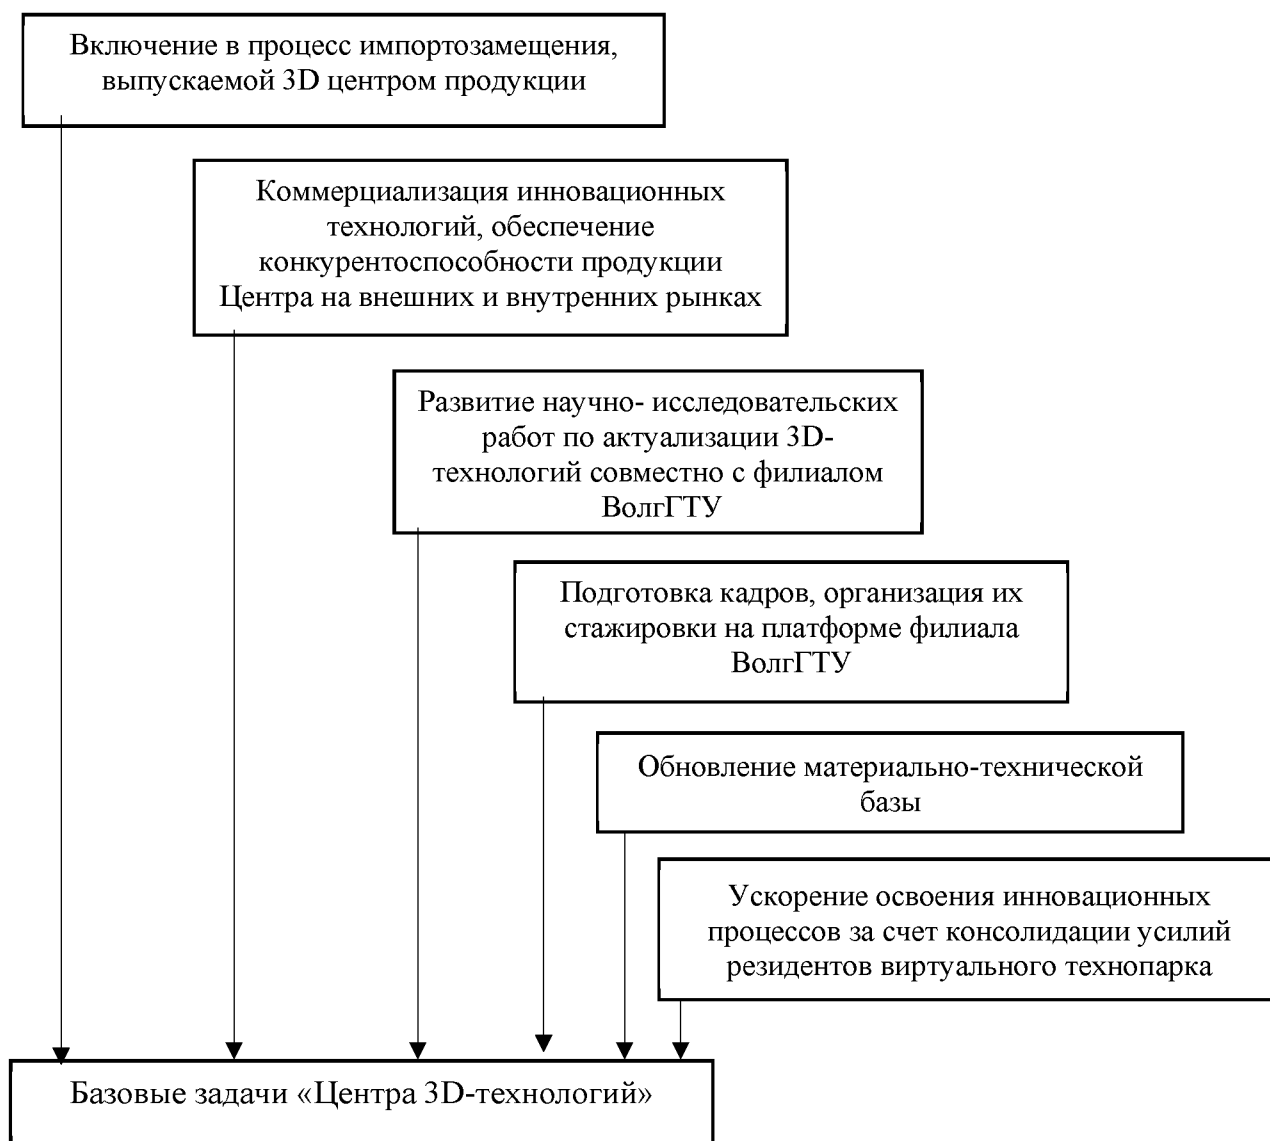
Включение в процесс импортозамещения, выпускаемой 3D центром продукции

Коммерциализация инновационных технологий, обеспечение конкурентоспособности продукции Центра на внешних и внутренних рынках

Развитие научно- исследовательских работ по актуализации 3D-технологий совместно с филиалом ВолгГТУ

Подготовка кадров, организация их стажировки на платформе филиала ВолгГТУ

Обновление материально-технической базы

Ускорение освоения инновационных процессов за счет консолидации усилий резидентов виртуального технопарка

Базовые задачи «Центра 3D-технологий»